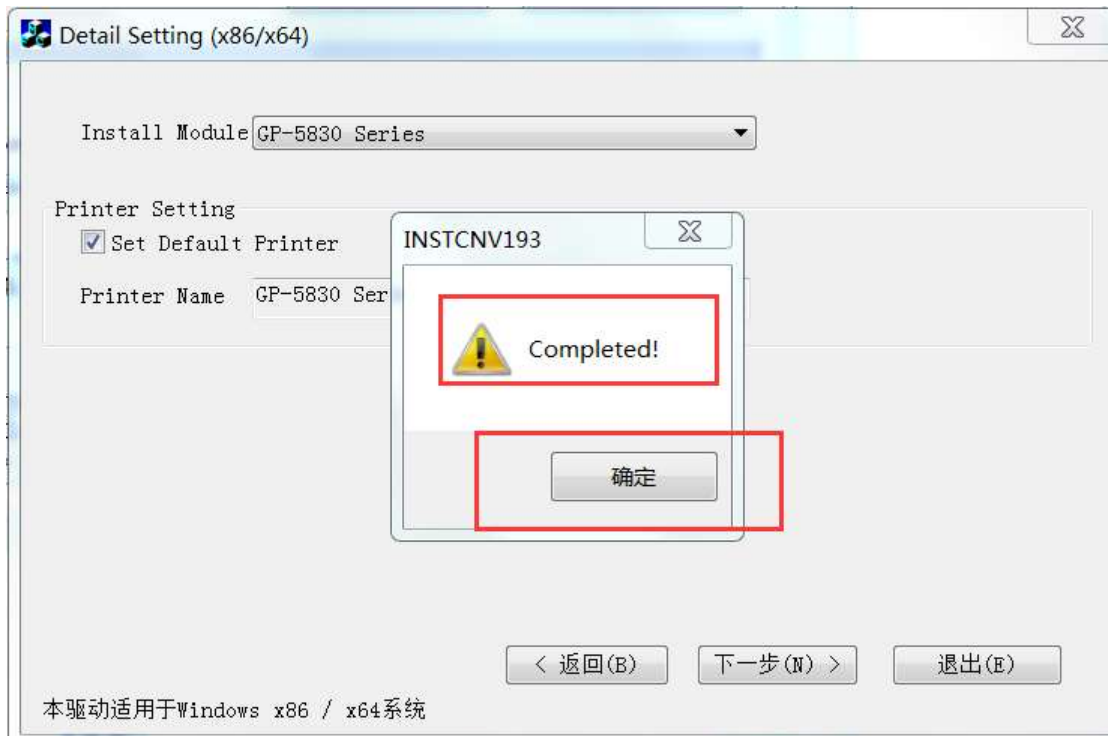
Detail Setting (x86/x64)

Install Module GP-5830 Series

Printer Setting

Set Default Printer

Printer Name GP-5830 Ser

INSTCNV193

Completed!

确定

< 返回(B)

下一步(N) >

退出(E)

本驱动适用于Windows x86 / x64系统